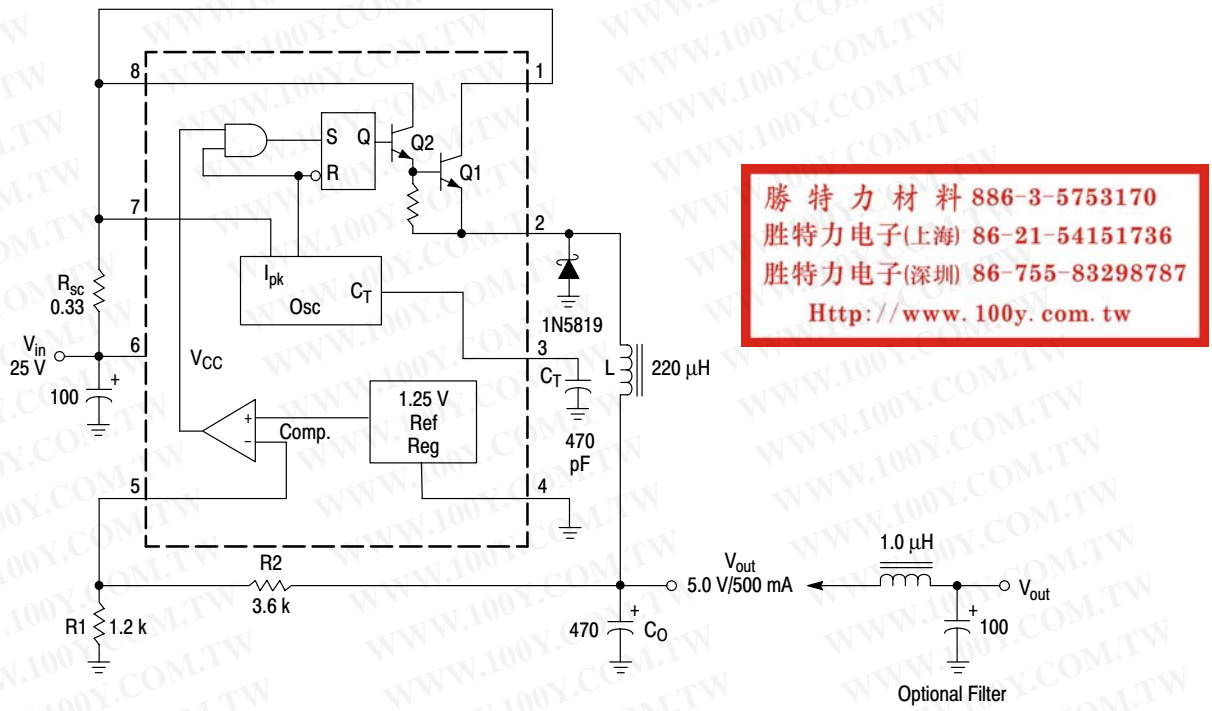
8
1
S Q
Q2
R
Q1
7
2
$R_{sc}$
0.33
$I_{pk}$
Osc
$C_T$
1N5819
$V_{in}$
25 V
6
$V_{CC}$
3
$C_T$
L
220 μH
100
+
1.25 V
Ref
Reg
+
-
Comp.
470
pF
5
4
R2
3.6 k
$V_{out}$
5.0 V/500 mA
1.0 μH
$V_{out}$
R1
1.2 k
470
+
$C_O$
+
100
Optional Filter

勝特力材料 886-3-5753170
胜特力电子(上海) 86-21-54151736
胜特力电子(深圳) 86-755-83298787
Http://www.100y.com.tw

WWW.100Y.COM.TW